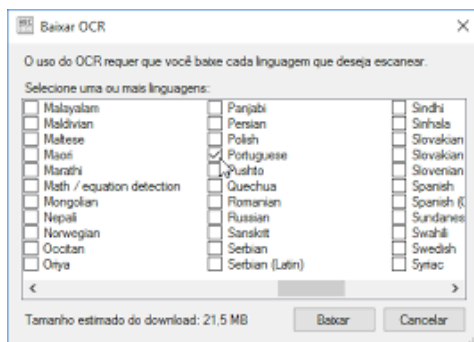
Baixar OCR

×

O uso do OCR requer que você baixe cada linguagem que deseja escanear.

Selecione uma ou mais linguagens:

Malayalam
Maldivian
Maltese
Maori
Marathi
Math / equation detection
Mongolian
Nepali
Norwegian
Occitan
Oriya

Panjabi
Persian
Polish
Portuguese
Pushto
Quechua
Romanian
Russian
Sanskrit
Serbian
Serbian (Latin)

Sindhi
Sinhala
Slovakian
Slovakian
Slovenian
Spanish
Spanish ([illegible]
Sundanes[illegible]
Swahili
Swedish
Syriac

<

>

Tamanho estimado do download: 21,5 MB

Baixar

Cancelar